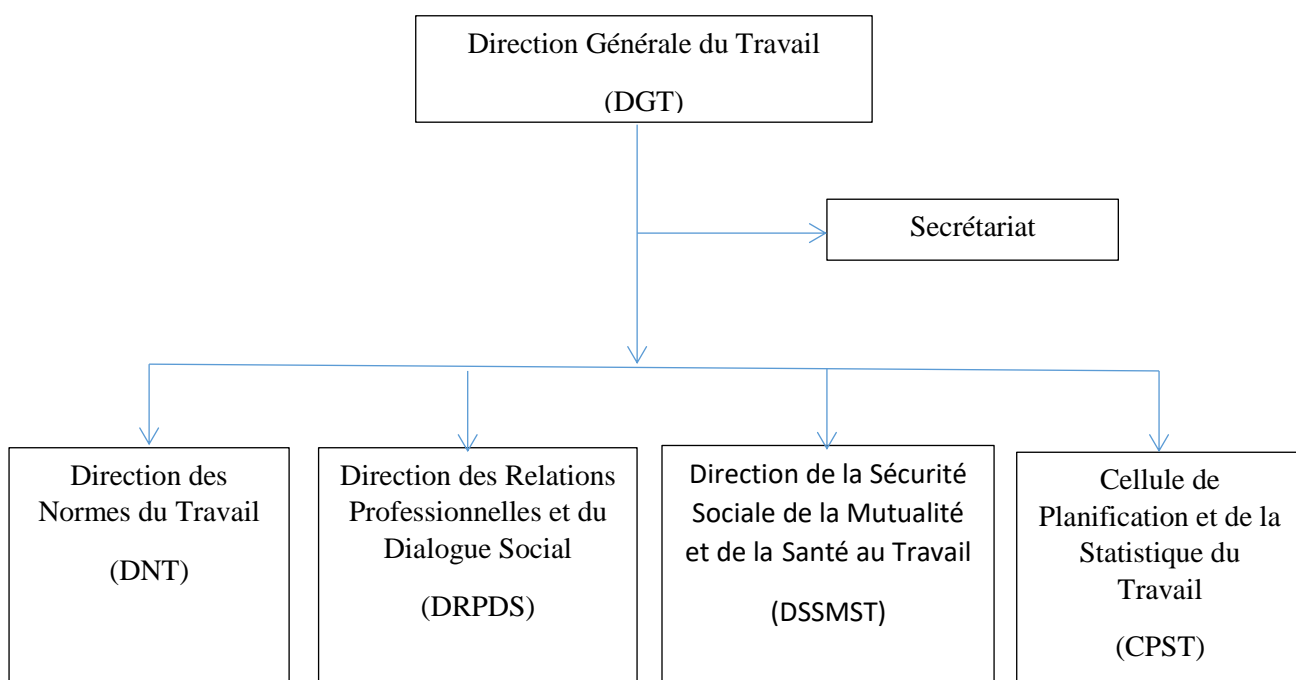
Direction Générale du Travail

(DGT)

Secrétariat

Direction des Normes du Travail

(DNT)

Direction des Relations Professionnelles et du Dialogue Social

(DRPDS)

Direction de la Sécurité Sociale de la Mutualité et de la Santé au Travail

(DSSMST)

Cellule de Planification et de la Statistique du Travail

(CPST)